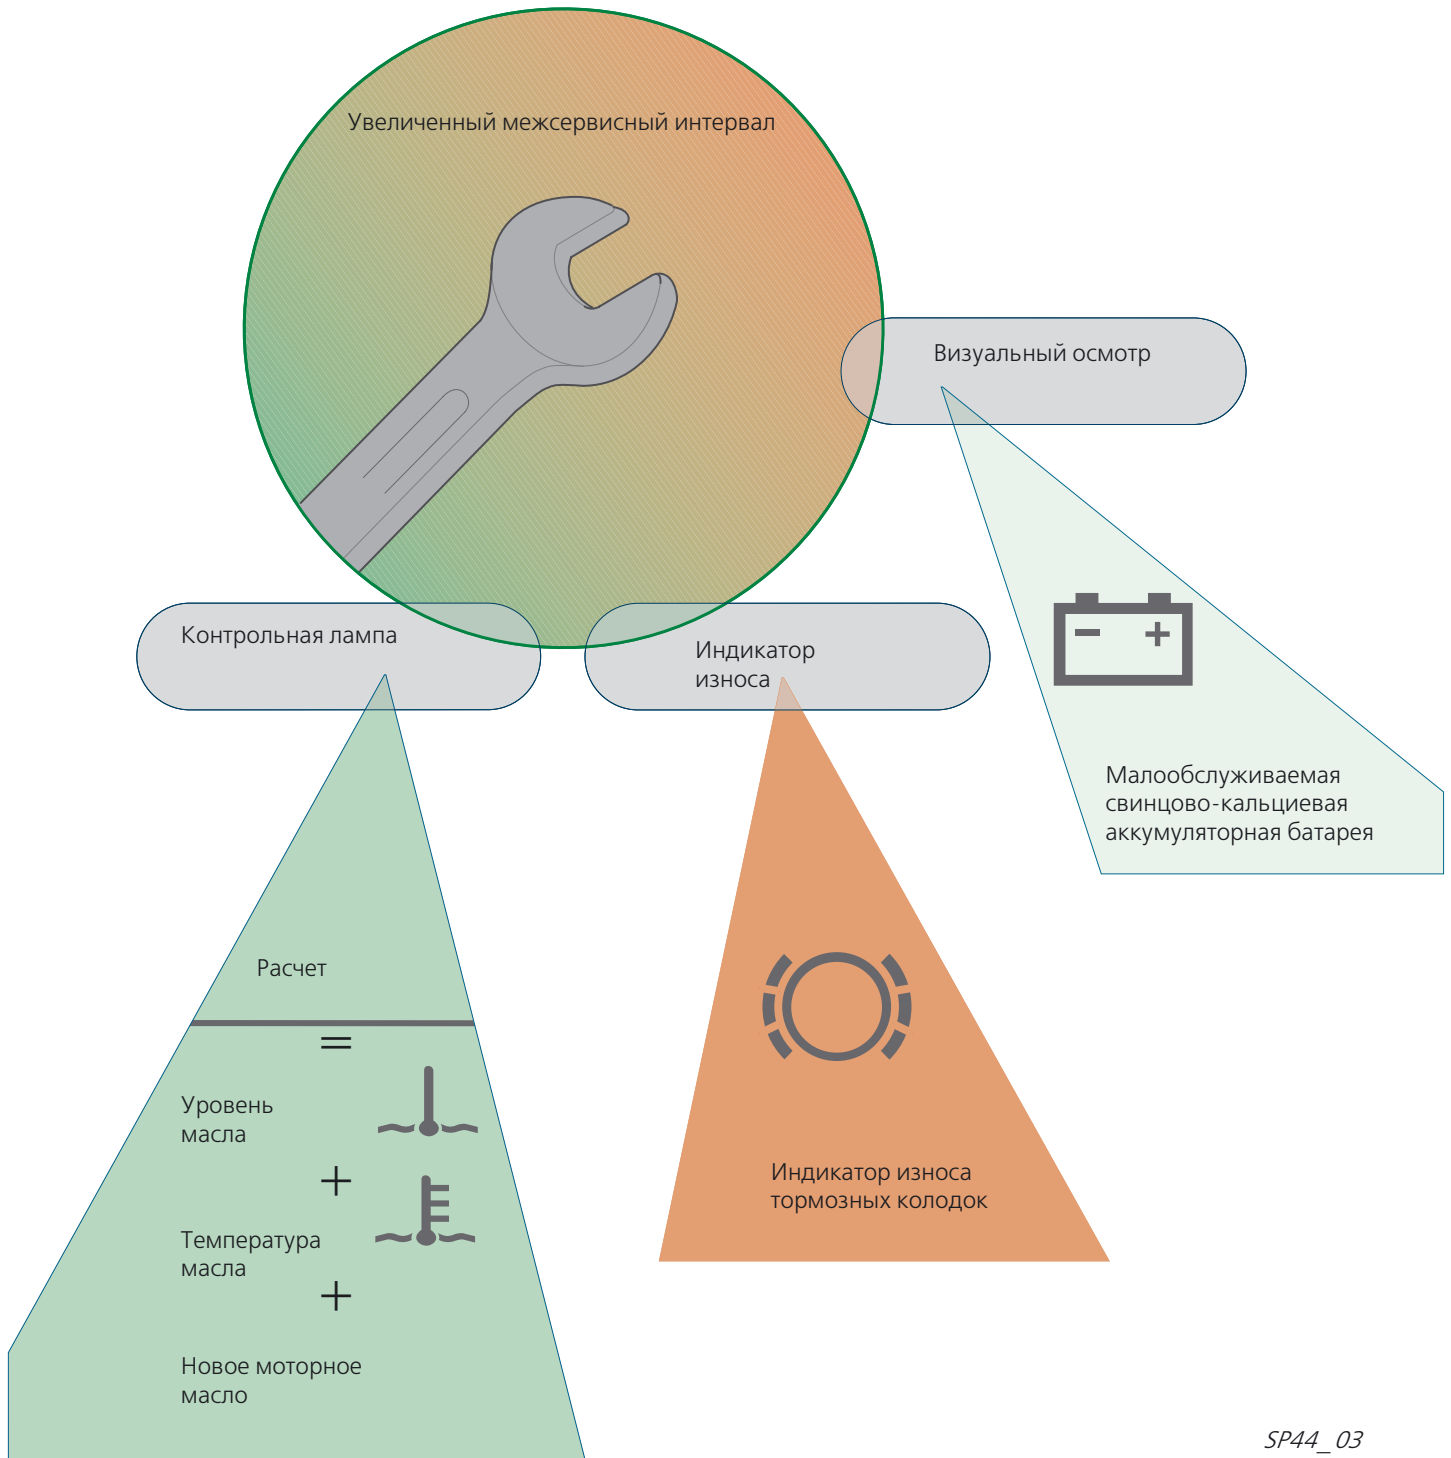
Увеличенный межсервисный интервал

Визуальный осмотр

Контрольная лампа

Индикатор износа

Малообслуживаемая свинцово-кальциевая аккумуляторная батарея

Расчет

=

Уровень масла

+

Температура масла

+

Новое моторное масло

Индикатор износа тормозных колодок

SP44_03